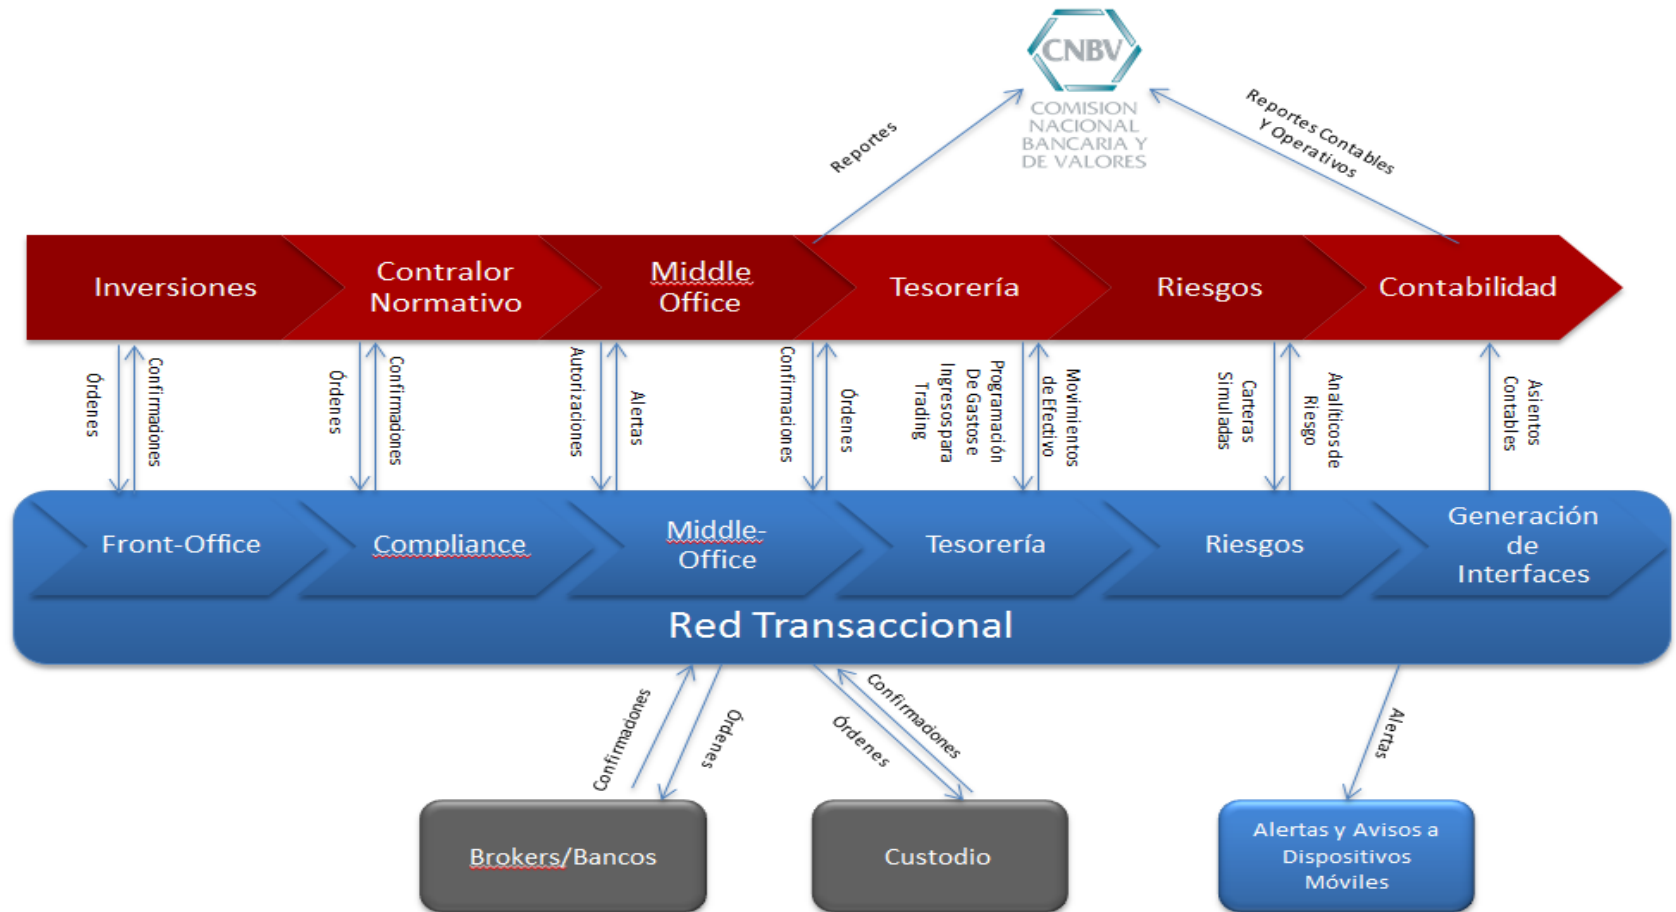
CNBV
COMISION NACIONAL BANCARIA Y DE VALORES

Reportes

Reportes Contables Y Operativos

Inversiones

Contralor Normativo

Middle Office

Tesorería

Riesgos

Contabilidad

Órdenes
Confirmadones
Órdenes
Confirmadones
Autorizaciones
Alertas
Confirmaciones
Órdenes
Programación De Gastos e Ingresos para Trading
Movimientos de Efectivo
Carteras Simuladas
Analíticos de Riesgo
Asientos Contables

Front-Office

Compliance

Middle-Office

Tesorería

Riesgos

Generación de Interfaces

Red Transaccional

Confirmadones
Órdenes
Órdenes
Confirmadones
Alertas

Brokers/Bancos

Custodio

Alertas y Avisos a Dispositivos Móviles